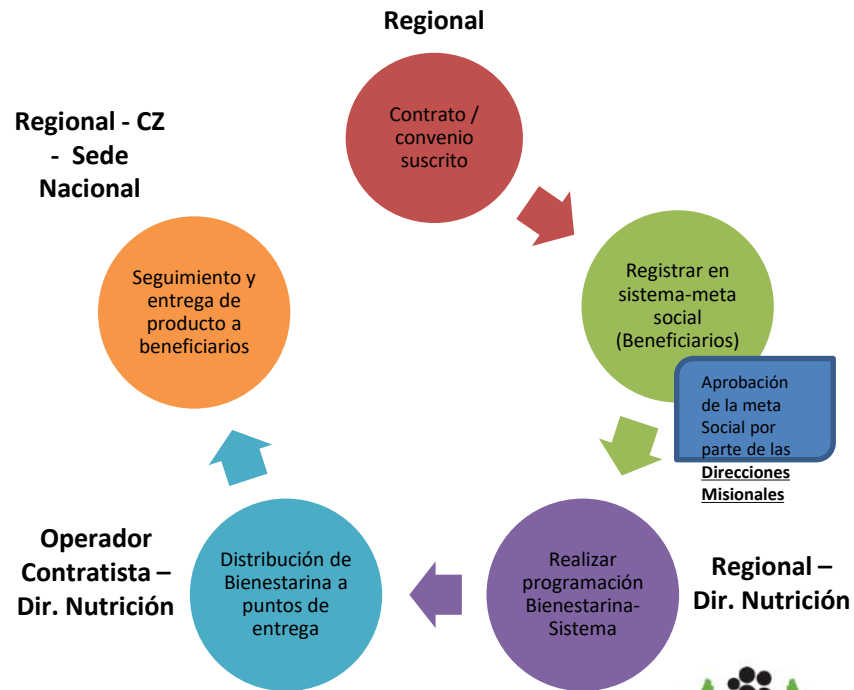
Regional

Contrato / convenio suscrito

Registrar en sistema-meta social (Beneficiarios)

Aprobación de la meta Social por parte de las **Direcciones Misionales**

Realizar programación Bienestarina-Sistema

Regional – Dir. Nutrición

Distribución de Bienestarina a puntos de entrega

Operador Contratista – Dir. Nutrición

Seguimiento y entrega de producto a beneficiarios

Regional - CZ - Sede Nacional